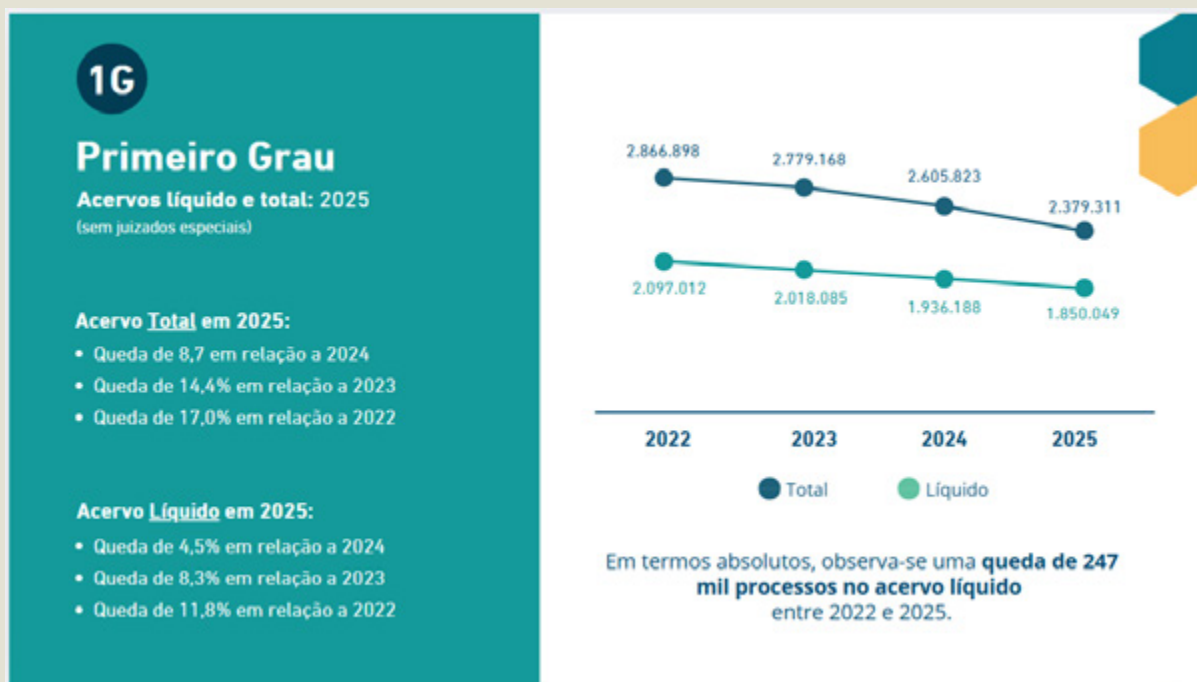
1G

Primeiro Grau

Acervos líquido e total: 2025
(sem juizados especiais)

Acervo Total em 2025:
• Queda de 8,7 em relação a 2024
• Queda de 14,4% em relação a 2023
• Queda de 17,0% em relação a 2022

Acervo Líquido em 2025:
• Queda de 4,5% em relação a 2024
• Queda de 8,3% em relação a 2023
• Queda de 11,8% em relação a 2022

2.866.898
2.779.168
2.605.823
2.379.311
2.097.012
2.018.085
1.936.188
1.850.049

2022 2023 2024 2025

Total Líquido

Em termos absolutos, observa-se uma queda de 247 mil processos no acervo líquido entre 2022 e 2025.